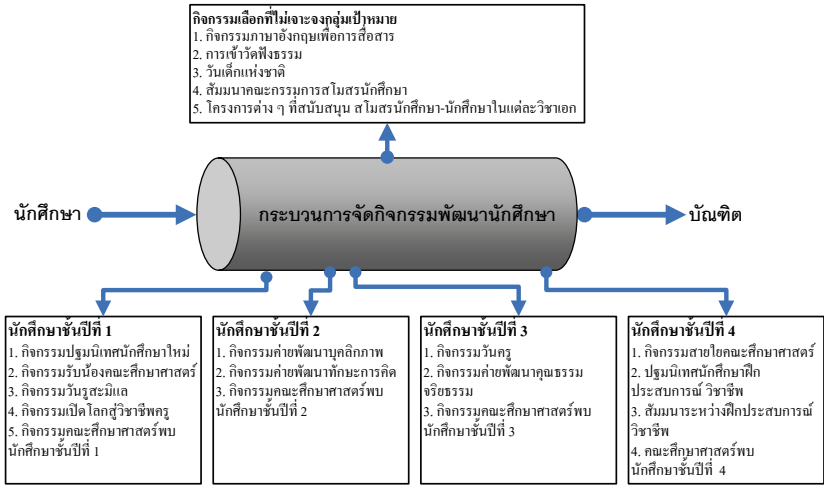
กิจกรรมเลือกที่ไม่เจาะจงกลุ่มเป้าหมาย
1. กิจกรรมภาษาอังกฤษเพื่อการสื่อสาร
2. การเข้าวัดฟังธรรม
3. วันเด็กแห่งชาติ
4. สัมมนาคณะกรรมการสโมสรนักศึกษา
5. โครงการต่าง ๆ ที่สนับสนุน สโมสรนักศึกษา-นักศึกษาในแต่ละวิชาเอก

นักศึกษา

กระบวนการจัดกิจกรรมพัฒนานักศึกษา

บัณฑิต

นักศึกษาชั้นปีที่ 1
1. กิจกรรมปฐมนิเทศนักศึกษาใหม่
2. กิจกรรมรับน้องคณะศึกษาศาสตร์
3. กิจกรรมวันรู้สะมิแล
4. กิจกรรมเปิดโลกสู่วิชาชีพครู
5. กิจกรรมคณะศึกษาศาสตร์พบนักศึกษาชั้นปีที่ 1

นักศึกษาชั้นปีที่ 2
1. กิจกรรมค่ายพัฒนาบุคลิกภาพ
2. กิจกรรมค่ายพัฒนาทักษะการคิด
3. กิจกรรมคณะศึกษาศาสตร์พบนักศึกษาชั้นปีที่ 2

นักศึกษาชั้นปีที่ 3
1. กิจกรรมวันครู
2. กิจกรรมค่ายพัฒนาคุณธรรมจริยธรรม
3. กิจกรรมคณะศึกษาศาสตร์พบนักศึกษาชั้นปีที่ 3

นักศึกษาชั้นปีที่ 4
1. กิจกรรมสายใยคณะศึกษาศาสตร์
2. ปฐมนิเทศนักศึกษาฝึกประสบการณ์ วิชาชีพ
3. สัมมนาระหว่างฝึกประสบการณ์วิชาชีพ
4. คณะศึกษาศาสตร์พบนักศึกษาชั้นปีที่ 4